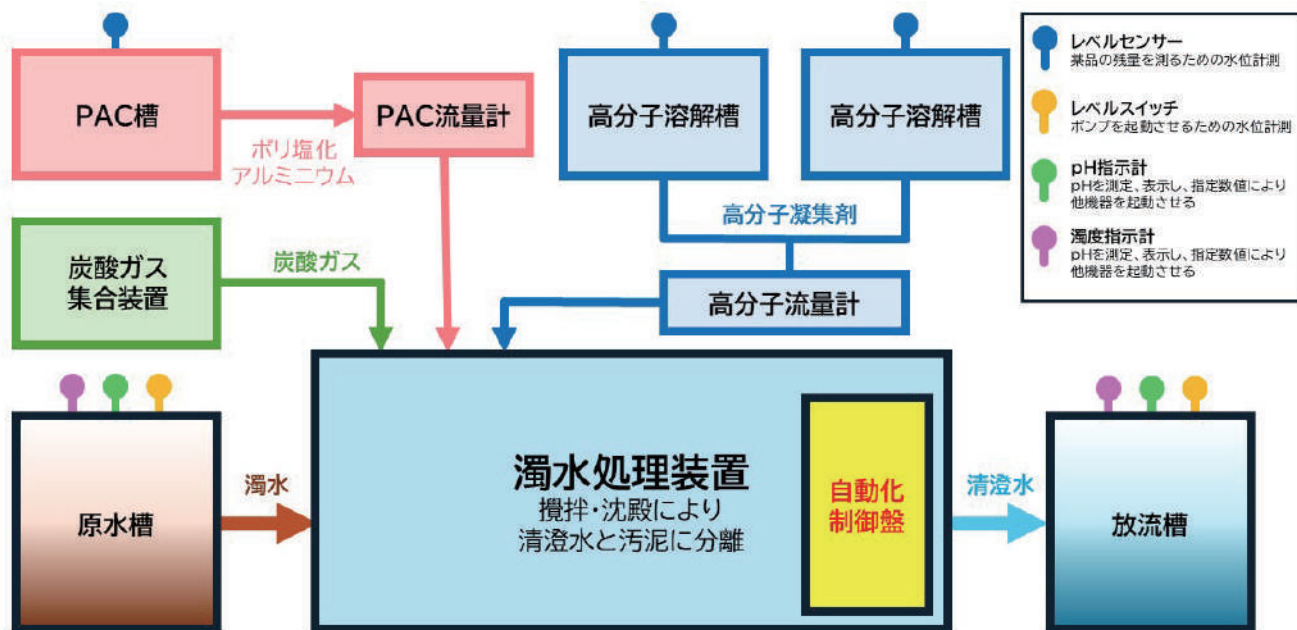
PAC槽

PAC流量計

ポリ塩化
アルミニウム

高分子溶解槽

高分子溶解槽

高分子凝集剤

高分子流量計

炭酸ガス
集合装置

炭酸ガス

レベルセンサー
薬品の残量を測るための水位計測

レベルスイッチ
ポンプを起動させるための水位計測

pH指示計
pHを測定、表示し、指定数値により他機器を起動させる

濁度指示計
pHを測定、表示し、指定数値により他機器を起動させる

原水槽

濁水

濁水処理装置
撹拌・沈殿により
清澄水と汚泥に分離

自動化
制御盤

清澄水

放流槽